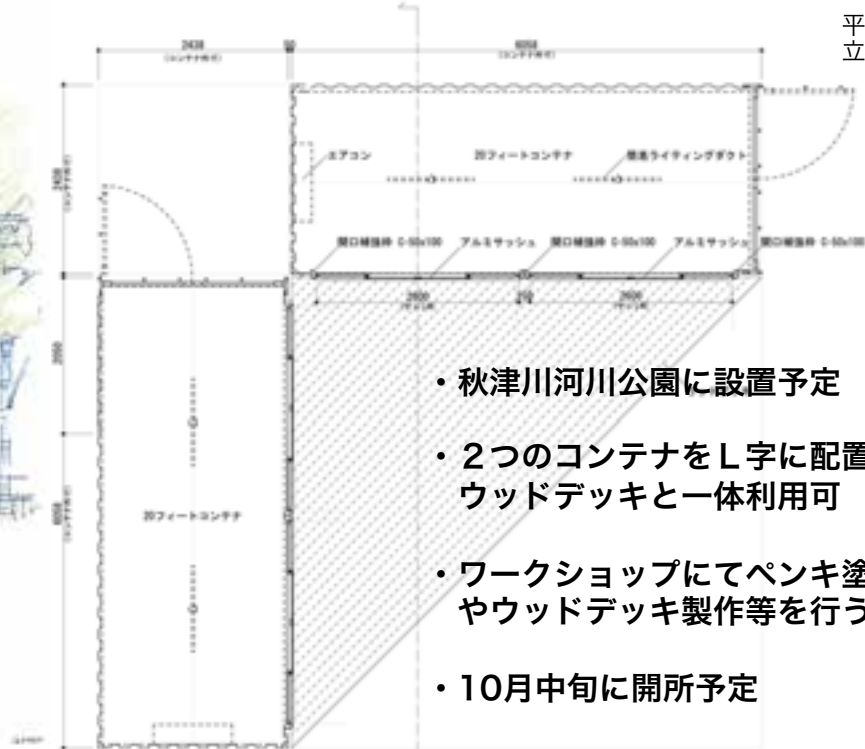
平
立

2438
(コンテナ寸法)

6058
(コンテナ寸法)

エアコン

20フィートコンテナ

間接ライティングダクト

開口補強枠 C-50x100

アルミサッシュ

開口補強枠 C-50x100

アルミサッシュ

開口補強枠 C-50x100

2600

2600

2438

2600

6058

20フィートコンテナ

・秋津川河川公園に設置予定

・２つのコンテナをＬ字に配置
ウッドデッキと一体利用可

・ワークショップにてペンキ塗
やウッドデッキ製作等を行う

・10月中旬に開所予定